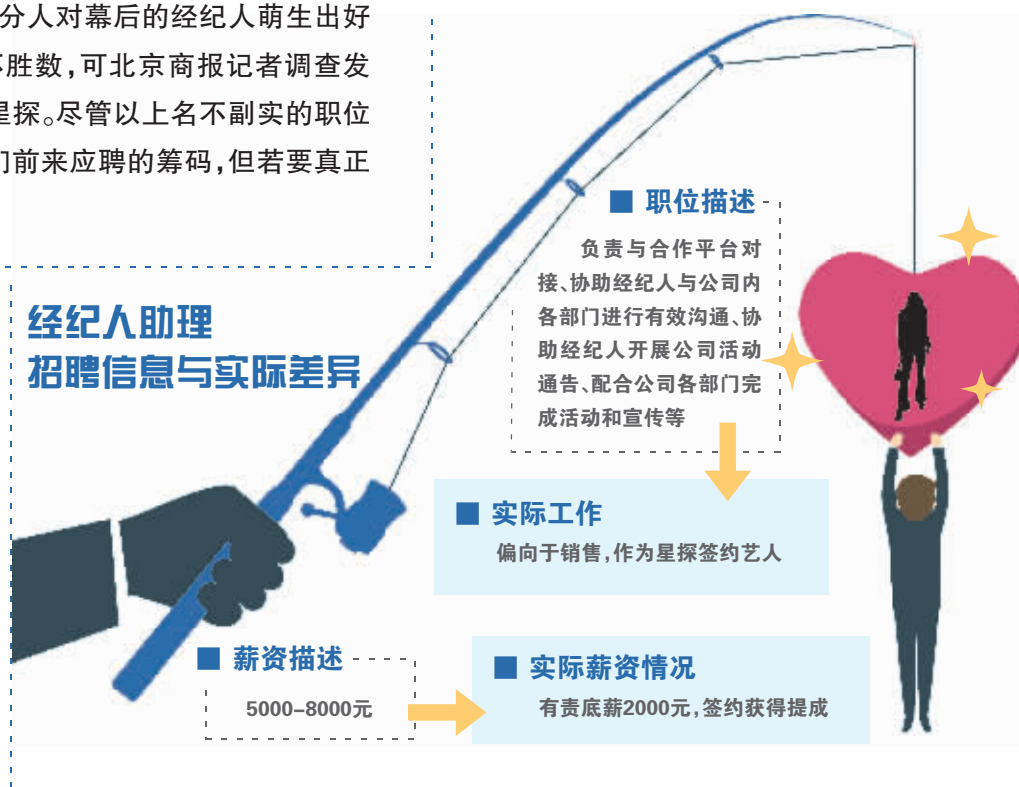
分人对幕后的经纪人萌生出好
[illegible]胜数，可北京商报记者调查发
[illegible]星探。尽管以上名不副实的职位
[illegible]门前来应聘的筹码，但若要真正

经纪人助理
招聘信息与实际差异

■ 职位描述

负责与合作平台对接、协助经纪人与公司内各部门进行有效沟通、协助经纪人开展公司活动通告、配合公司各部门完成活动和宣传等

■ 实际工作

偏向于销售，作为星探签约艺人

■ 薪资描述

5000-8000元

■ 实际薪资情况

有责底薪2000元，签约获得提成